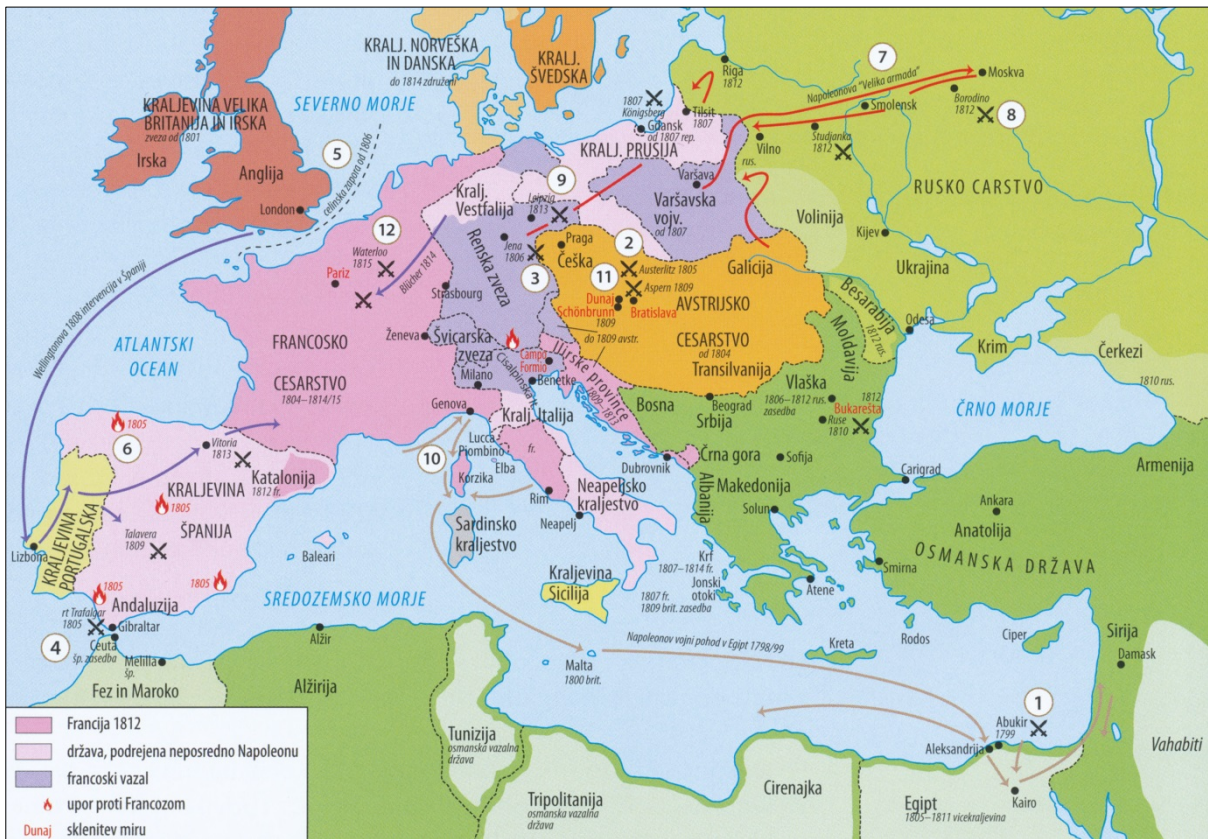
KRALJ. NORVEŠKA IN DANSKA
do 1814 združeni

KRALJ. ŠVEDSKA

Riga 1812

Moskva

7

Napoleonova "Velika armada"

Smolensk

Borodino 1812

8

1807 Königsberg

Tilsit 1807

Gdansk od 1807 rep.

Vilno rus.

Studjanka 1812

KRALJEVINA VELIKA BRITANIJA IN IRSKA
zveza od 1801

SEVERNO MORJE

Irska

Anglija

5

celinska zapora od 1806

London

KRALJ. PRUSIJA

9

Leipzig 1813

Kralj. Vestfalija

Varšava

Varšavska vojv. od 1807

RUSKO CARSTVO

Volinija

Kijev

Ukrajina

12

Waterloo 1815

Jena 1806

Praga

Češka

2

Austerlitz 1805

Galicija

Rensko zveza

3

11

Dunaj

Aspern 1809

Schönbrunn 1809

Bratislava

AVSTRIJSKO

CESARSTVO od 1804

Transilvanija

Besarabija 1812 rus.

Moldavija

Odesa

Krim

Čerkezi 1810 rus.

Pariz

Blücher 1814

Strasbourg

Wellingtonova 1808 intervencija v Španiji

ATLANTSKI OCEAN

FRANCOSKO

CESARSTVO
1804–1814/15

Ženeva

Švicarska zveza

Campo Formio

od 1809 avstr.

Ilirske province 1809–1813

Milano

Cisalpinska r.

Benetke

Vlaška 1806–1812 rus.

1812

Bukarešta

Ruse 1810

ČRNO MORJE

6

1805

Vitoria 1813

Katalonija 1812 fr.

KRALJEVINA

1805

ŠPANIJA

Talavera 1809

KRALJEVINA PORTUGALSKA

Lizbona

1805

1805

Andaluzija

Genova

Kralj. Italija

10

Lucca Piombino

Elba

fr.

Korzika

Rim

Bosna

Beograd

Srbija

Dubrovnik

Črna gora

Sofija

Carigrad

Armenija

Albanija

Makedonija

Ankara

Anatolija

Solun

Neapeljsko kraljestvo

Neapelj

Sardinsko kraljestvo

Baleari

Krf 1807–1814 fr.

Jonski otoki 1807 fr. 1809 brit. zasedba

Kraljevina Sicilija

OSMANSKA DRŽAVA

Smirna

Atene

SREDOZEMSKO MORJE

rt Trafalgar 1805

Gibraltar

4

Ceuta šp. zasedba

Melilla šp.

Alžir

Malta 1800 brit.

Napoleonov vojni pohod v Egipt 1798/99

Kreta

Rodos

Ciper

Sirija

Damask

Fez in Maroko

Alžirija

Tunizija osmanska vazalna država

1

Abukir 1799

Aleksandrija

Vahabiti

Tripolitanija osmanska vazalna država

Cirenajka

Egipt 1805–1811 vicekraljevina

Kairo

Francija 1812

država, podrejena neposredno Napoleonu

francoski vazal

upor proti Francozom

Dunaj sklenitev miru